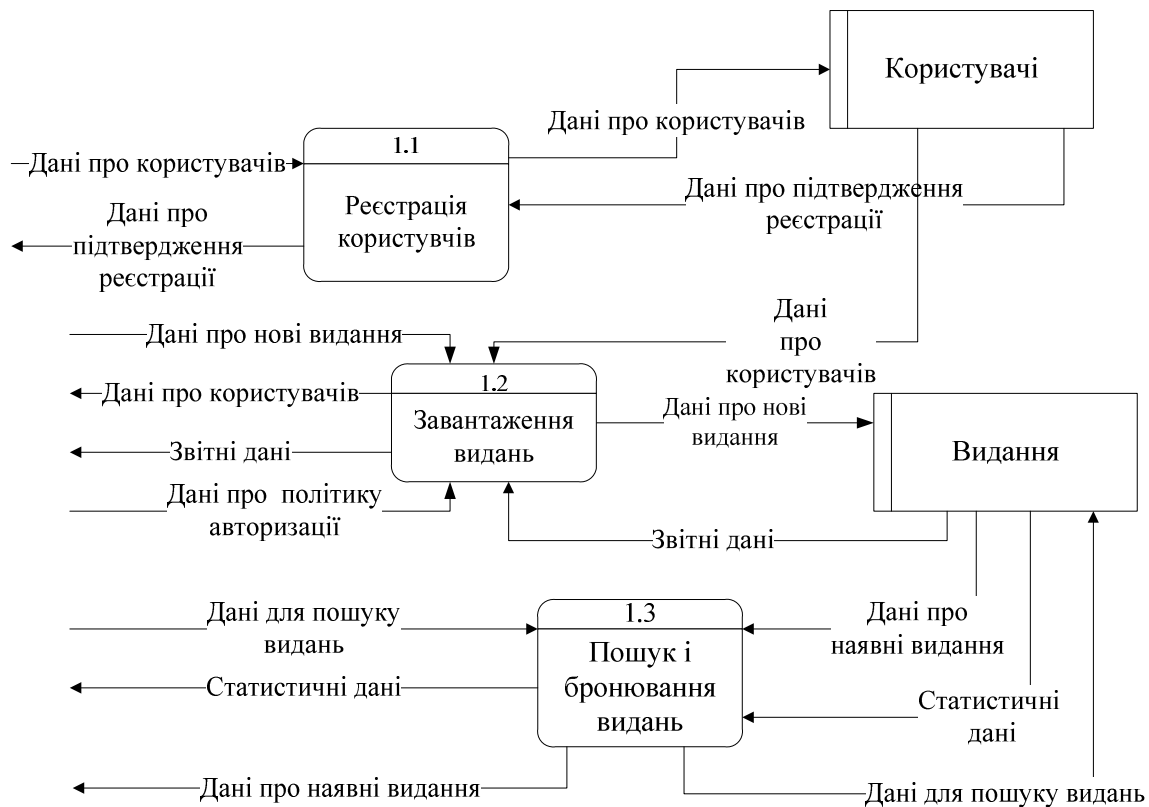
Користувачі

Дані про користувачів

1.1

Дані про користувачів

Реєстрація користувчів

Дані про підтвердження реєстрації

Дані про підтвердження реєстрації

Дані про користувачів

Дані про нові видання

1.2

Дані про користувачів

Завантаження видань

Дані про нові видання

Видання

Звітні дані

Дані про політику авторизації

Звітні дані

1.3

Дані для пошуку видань

Дані про наявні видання

Пошук і бронювання видань

Статистичні дані

Статистичні дані

Дані про наявні видання

Дані для пошуку видань